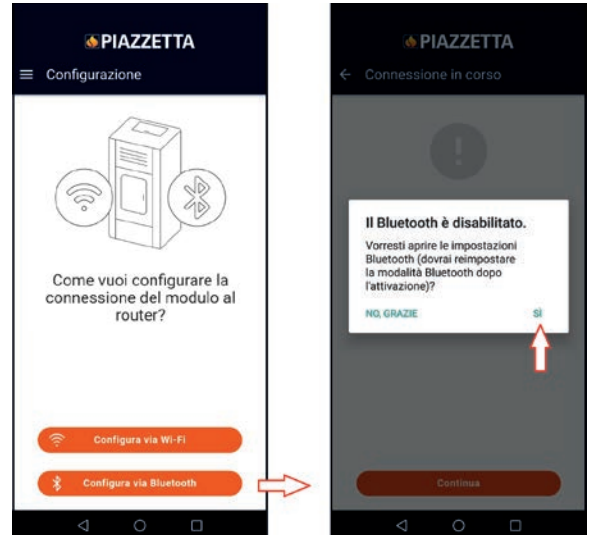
PIAZZETTA

Configurazione

Come vuoi configurare la connessione del modulo al router?

Configura via Wi-Fi

Configura via Bluetooth

PIAZZETTA

Connessione in corso

Il Bluetooth è disabilitato.

Vorresti aprire le impostazioni Bluetooth (dovrai reimpostare la modalità Bluetooth dopo l'attivazione)?

NO, GRAZIE

SÌ

Continua